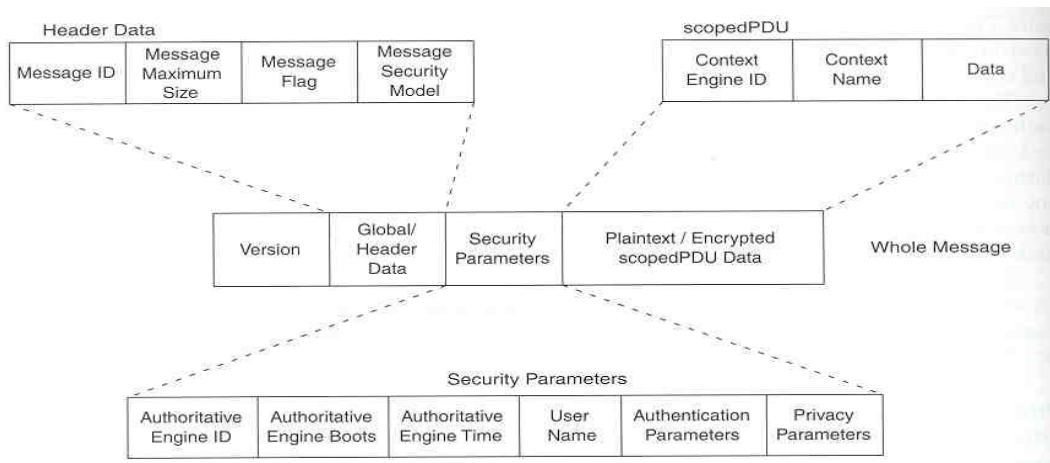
Header Data

| Message ID | Message Maximum Size | Message Flag | Message Security Model |
|---|---|---|---|

scopedPDU

| Context Engine ID | Context Name | Data |
|---|---|---|

| Version | Global/ Header Data | Security Parameters | Plaintext / Encrypted scopedPDU Data |
|---|---|---|---|

Whole Message

Security Parameters

| Authoritative Engine ID | Authoritative Engine Boots | Authoritative Engine Time | User Name | Authentication Parameters | Privacy Parameters |
|---|---|---|---|---|---|